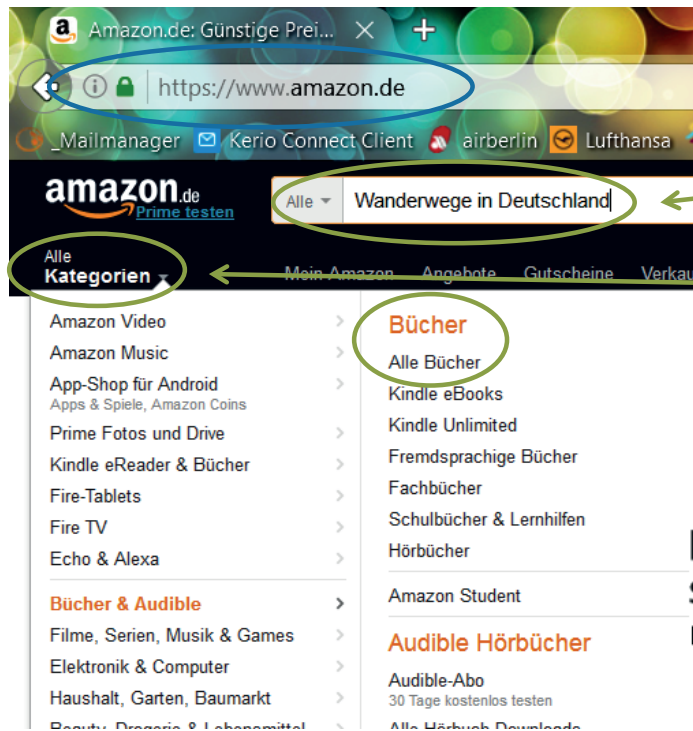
Amazon.de: Günstige Prei...

https://www.amazon.de

_Mailmanager Kerio Connect Client airberlin Lufthansa

amazon.de
Prime testen

Alle
Wanderwege in Deutschland

Alle
Kategorien

Mein Amazon Angebote Gutscheine Verkau

Amazon Video
Amazon Music
App-Shop für Android
Apps & Spiele, Amazon Coins
Prime Fotos und Drive
Kindle eReader & Bücher
Fire-Tablets
Fire TV
Echo & Alexa

Bücher & Audible
Filme, Serien, Musik & Games
Elektronik & Computer
Haushalt, Garten, Baumarkt
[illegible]

Bücher
Alle Bücher
Kindle eBooks
Kindle Unlimited
Fremdsprachige Bücher
Fachbücher
Schulbücher & Lernhilfen
Hörbücher

Amazon Student

Audible Hörbücher
Audible-Abo
30 Tage kostenlos testen
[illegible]